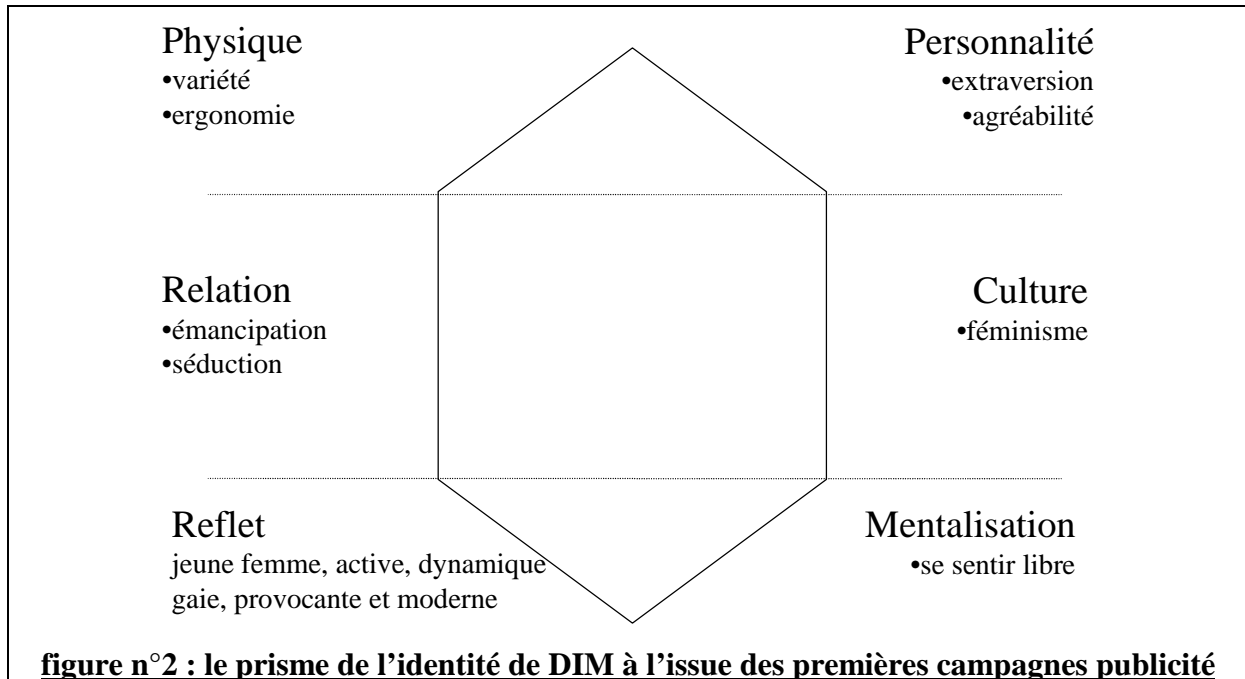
Physique
•variété
•ergonomie

Personnalité
•extraversion
•agréabilité

Relation
•émancipation
•séduction

Culture
•féminisme

Reflet
jeune femme, active, dynamique
gaie, provocante et moderne

Mentalisation
•se sentir libre

figure n°2 : le prisme de l'identité de DIM à l'issue des premières campagnes publicité